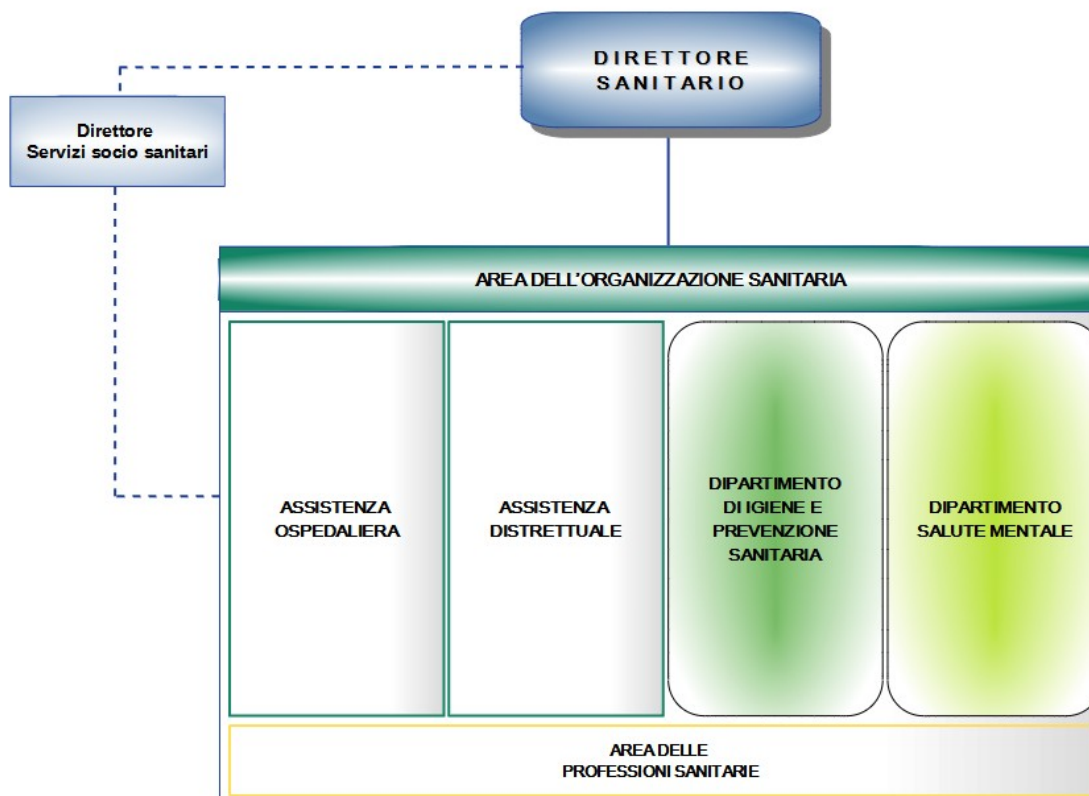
DIRETTORE SANITARIO

Direttore Servizi socio sanitari

AREA DELL'ORGANIZZAZIONE SANITARIA

ASSISTENZA OSPEDALIERA

ASSISTENZA DISTRETTUALE

DIPARTIMENTO DI IGIENE E PREVENZIONE SANITARIA

DIPARTIMENTO SALUTE MENTALE

AREA DELLE PROFESSIONI SANITARIE